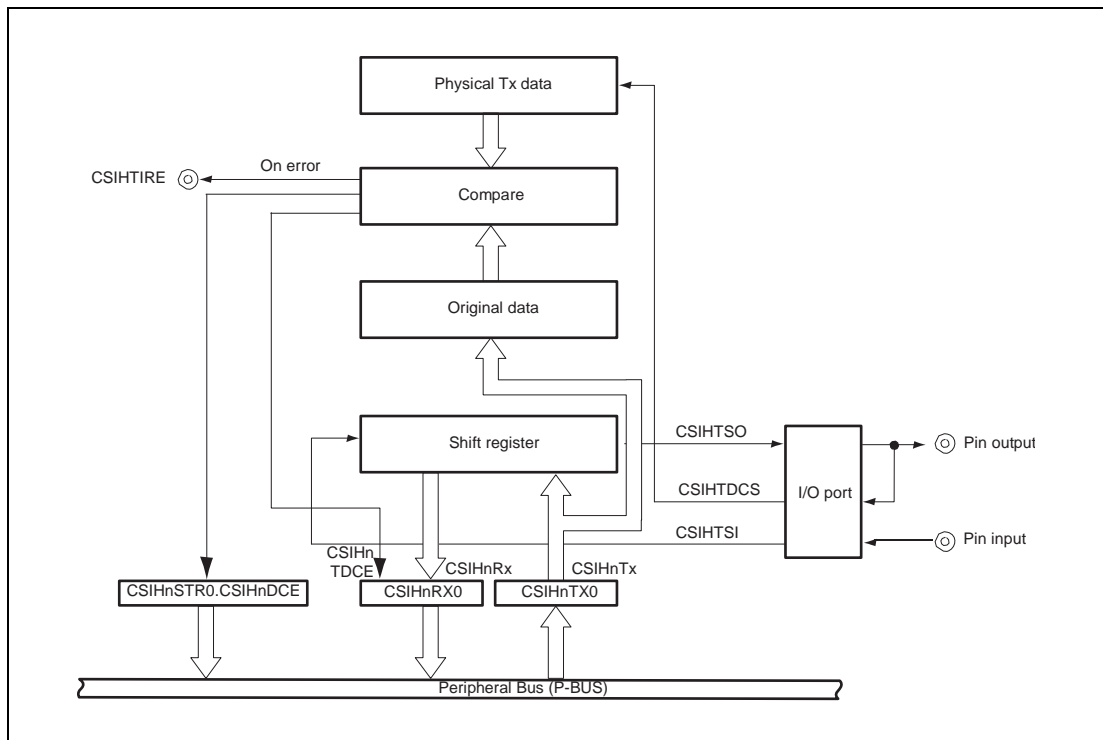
Physical Tx data

CSIHTIRE

On error

Compare

Original data

Shift register

CSIHTSO

Pin output

CSIHTDCS

I/O port

CSIHTSI

Pin input

CSIHn TDCE

CSIHnRx

CSIHnTx

CSIHnSTR0.CSIHnDCE

CSIHnRX0

CSIHnTX0

Peripheral Bus (P-BUS)